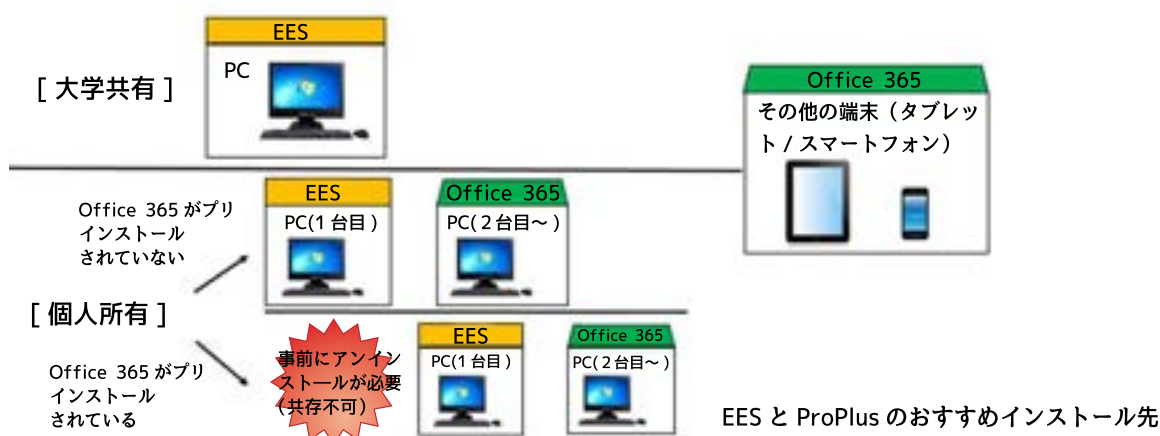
[ 大学共有 ]

EES

PC

Office 365

その他の端末（タブレット / スマートフォン）

Office 365 がプリインストールされていない

EES

PC(1 台目 )

Office 365

PC( 2 台目～ )

[ 個人所有 ]

Office 365 がプリインストールされている

事前にアンインストールが必要（共存不可）

EES

PC(1 台目 )

Office 365

PC( 2 台目～ )

EES と ProPlus のおすすめインストール先